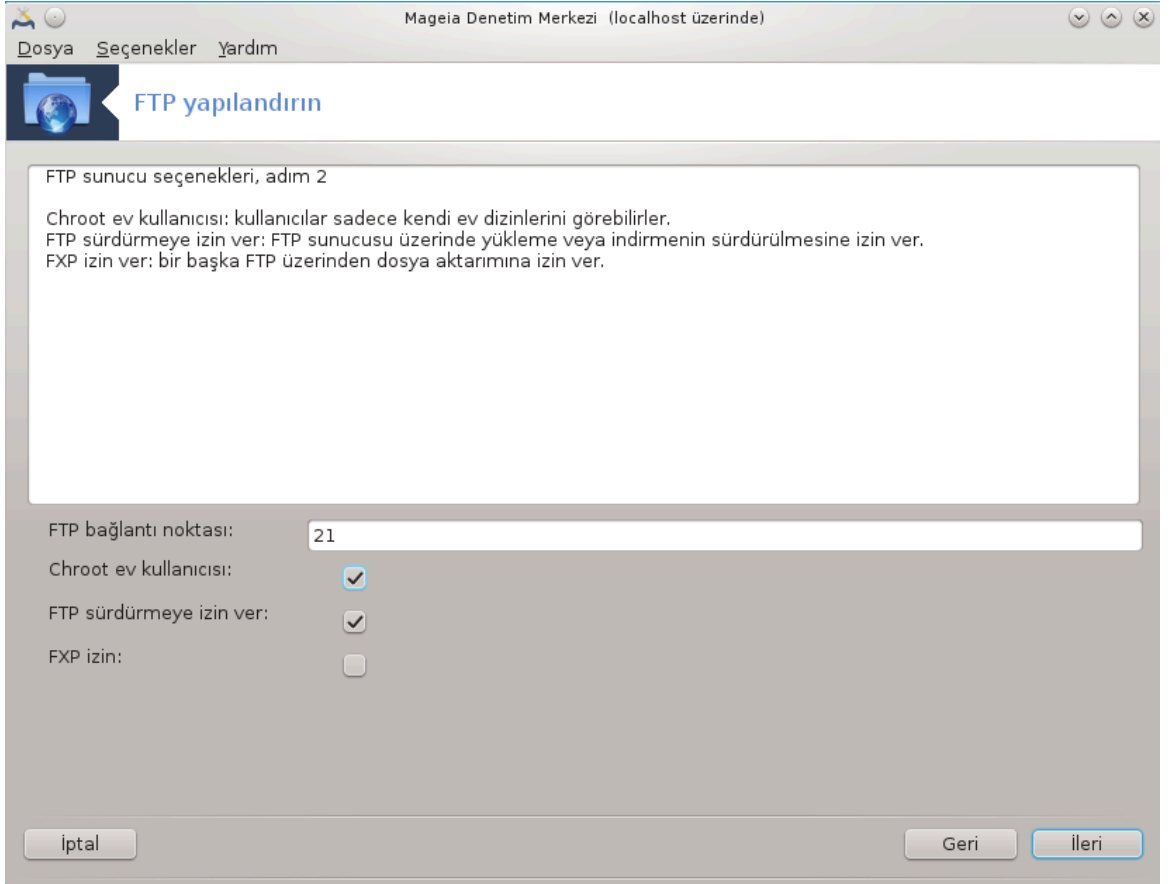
Mageia Denetim Merkezi (localhost üzerinde)

Dosya Seçenekler Yardım

FTP yapılandırın

FTP sunucu seçenekleri, adım 2

Chroot ev kullanıcısı: kullanıcılar sadece kendi ev dizinlerini görebilirler.
FTP sürdürmeye izin ver: FTP sunucusu üzerinde yükleme veya indirmenin sürdürülmesine izin ver.
FXP izin ver: bir başka FTP üzerinden dosya aktarımına izin ver.

FTP bağlantı noktası: 21

Chroot ev kullanıcısı:

FTP sürdürmeye izin ver:

FXP izin:

İptal

Geri

İleri